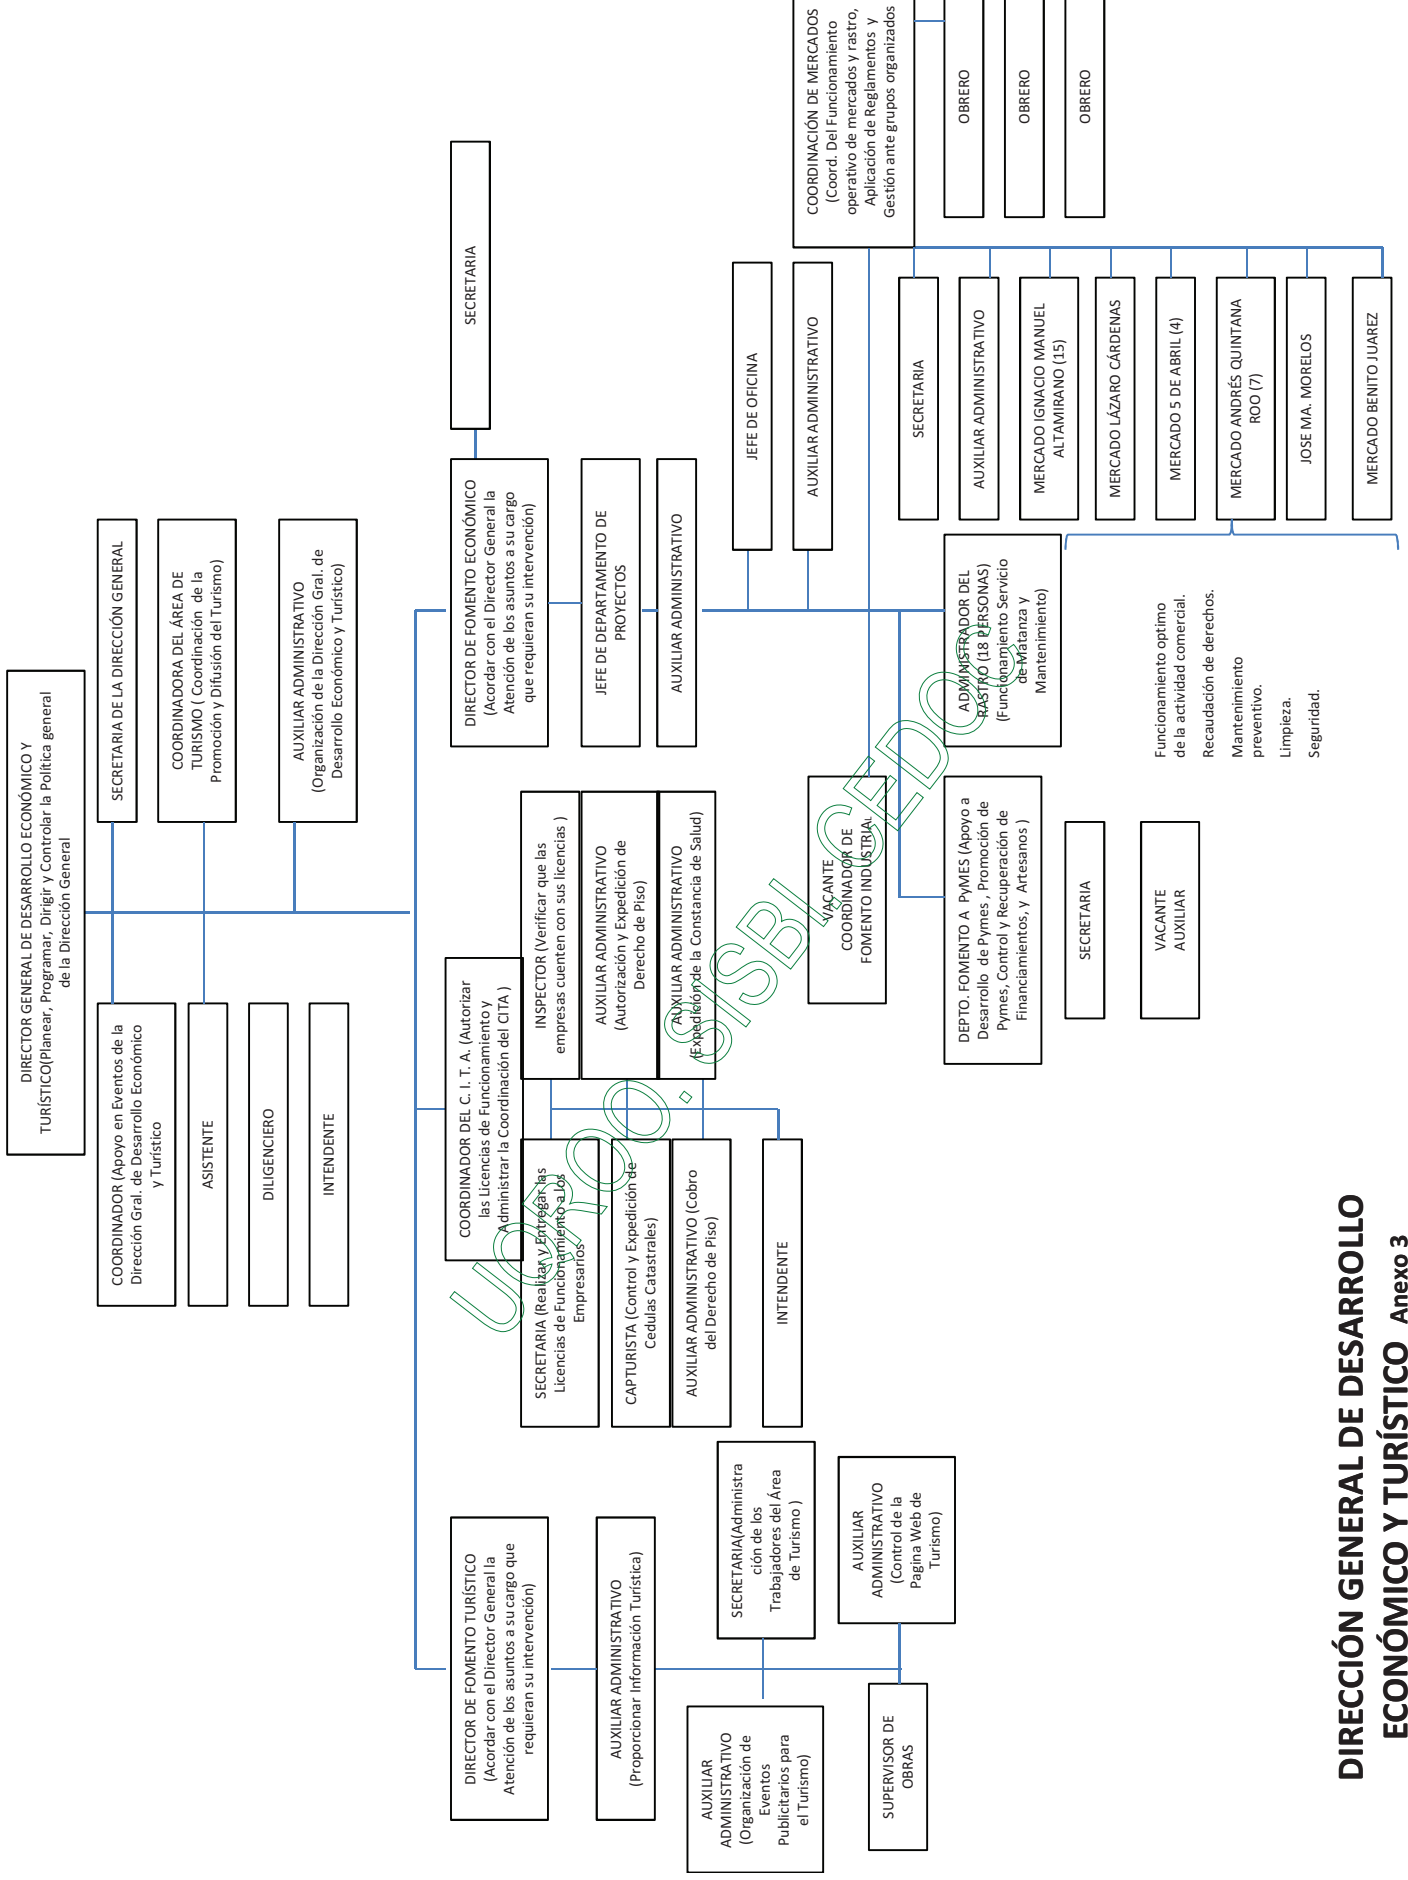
DIRECCIÓN GENERAL DE DESARROLLO ECONÓMICO Y TURÍSTICO Anexo 3

DIRECTOR GENERAL DE DESARROLLO ECONÓMICO Y TURÍSTICO(Planear, Programar, Dirigir y Controlar la Política general de la Dirección General

SECRETARIA DE LA DIRECCIÓN GENERAL

COORDINADORA DEL ÁREA DE TURISMO ( Coordinación de la Promoción y Difusión del Turismo)

AUXILIAR ADMINISTRATIVO (Organización de la Dirección Gral. de Desarrollo Económico y Turístico)

COORDINADOR (Apoyo en Eventos de la Dirección Gral. de Desarrollo Económico y Turístico

ASISTENTE

DILIGENCIERO

INTENDENTE

SECRETARIA

DIRECTOR DE FOMENTO ECONÓMICO (Acordar con el Director General la Atención de los asuntos a su cargo que requieran su intervención)

JEFE DE DEPARTAMENTO DE PROYECTOS

AUXILIAR ADMINISTRATIVO

JEFE DE OFICINA

AUXILIAR ADMINISTRATIVO

COORDINACIÓN DE MERCADOS (Coord. Del Funcionamiento operativo de mercados y rastro, Aplicación de Reglamentos y Gestión ante grupos organizados

OBRERO

OBRERO

OBRERO

SECRETARIA

AUXILIAR ADMINISTRATIVO

MERCADO IGNACIO MANUEL ALTAMIRANO (15)

MERCADO LÁZARO CÁRDENAS

MERCADO 5 DE ABRIL (4)

MERCADO ANDRÉS QUINTANA ROO (7)

JOSE MA. MORELOS

MERCADO BENITO JUAREZ

Funcionamiento optimo de la actividad comercial.
Recaudación de derechos.
Mantenimiento preventivo.
Limpieza.
Seguridad.

ADMINISTRADOR DEL RASTRO (18 PERSONAS) (Funcionamiento Servicio de Matanza y Mantenimiento)

VACANTE COORDINADOR DE FOMENTO INDUSTRIAL

DEPTO. FOMENTO A PyMES (Apoyo a Desarrollo de Pymes , Promoción de Pymes, Control y Recuperación de Financiamientos, y Artesanos )

SECRETARIA

VACANTE AUXILIAR

COORDINADOR DEL C. I. T. A. (Autorizar las Licencias de Funcionamiento y Administrar la Coordinación del CITA )

INSPECTOR (Verificar que las empresas cuenten con sus licencias )

AUXILIAR ADMINISTRATIVO (Autorización y Expedición de Derecho de Piso)

AUXILIAR ADMINISTRATIVO (Expedición de la Constancia de Salud)

SECRETARIA (Realizar y Entregar las Licencias de Funcionamiento a los Empresarios

CAPTURISTA (Control y Expedición de Cedulas Catastrales)

AUXILIAR ADMINISTRATIVO (Cobro del Derecho de Piso)

INTENDENTE

DIRECTOR DE FOMENTO TURÍSTICO (Acordar con el Director General la Atención de los asuntos a su cargo que requieran su intervención)

AUXILIAR ADMINISTRATIVO (Proporcionar Información Turística)

SECRETARIA(Administración de los Trabajadores del Área de Turismo )

AUXILIAR ADMINISTRATIVO (Control de la Pagina Web de Turismo)

AUXILIAR ADMINISTRATIVO (Organización de Eventos Publicitarios para el Turismo)

SUPERVISOR DE OBRAS

UQROO. SISBICEDOC